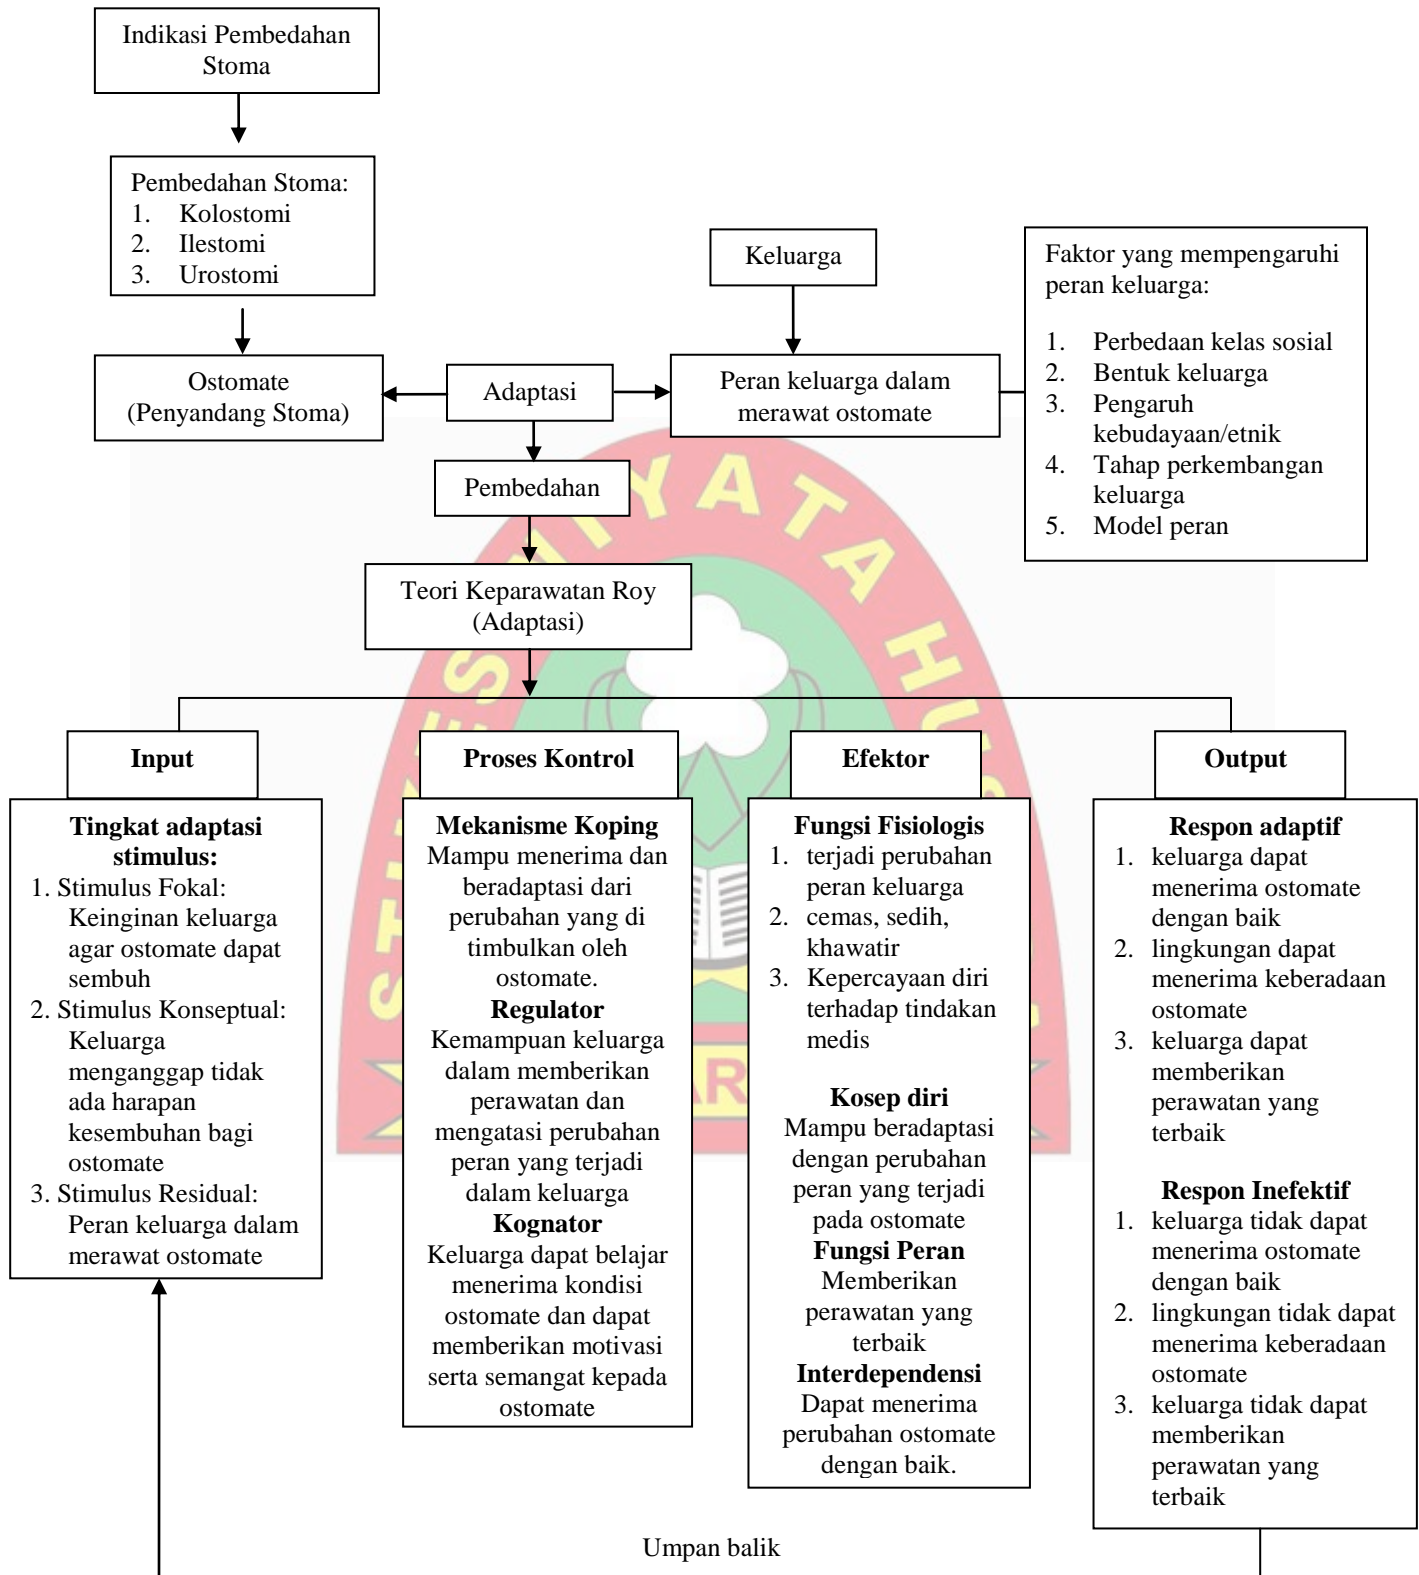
Indikasi Pembedahan Stoma

Pembedahan Stoma:
1. Kolostomi
2. Ilestomi
3. Urostomi

Keluarga

Faktor yang mempengaruhi peran keluarga:

1. Perbedaan kelas sosial
2. Bentuk keluarga
3. Pengaruh kebudayaan/etnik
4. Tahap perkembangan keluarga
5. Model peran

Ostomate (Penyandang Stoma)

Adaptasi

Peran keluarga dalam merawat ostomate

Pembedahan

Teori Keparawatan Roy (Adaptasi)

**Input**

**Tingkat adaptasi stimulus:**
1. Stimulus Fokal: Keinginan keluarga agar ostomate dapat sembuh
2. Stimulus Konseptual: Keluarga menganggap tidak ada harapan kesembuhan bagi ostomate
3. Stimulus Residual: Peran keluarga dalam merawat ostomate

**Proses Kontrol**

**Mekanisme Koping**
Mampu menerima dan beradaptasi dari perubahan yang di timbulkan oleh ostomate.
**Regulator**
Kemampuan keluarga dalam memberikan perawatan dan mengatasi perubahan peran yang terjadi dalam keluarga
**Kognator**
Keluarga dapat belajar menerima kondisi ostomate dan dapat memberikan motivasi serta semangat kepada ostomate

**Efektor**

**Fungsi Fisiologis**
1. terjadi perubahan peran keluarga
2. cemas, sedih, khawatir
3. Kepercayaan diri terhadap tindakan medis

**Kosep diri**
Mampu beradaptasi dengan perubahan peran yang terjadi pada ostomate
**Fungsi Peran**
Memberikan perawatan yang terbaik
**Interdependensi**
Dapat menerima perubahan ostomate dengan baik.

**Output**

**Respon adaptif**
1. keluarga dapat menerima ostomate dengan baik
2. lingkungan dapat menerima keberadaan ostomate
3. keluarga dapat memberikan perawatan yang terbaik

**Respon Inefektif**
1. keluarga tidak dapat menerima ostomate dengan baik
2. lingkungan tidak dapat menerima keberadaan ostomate
3. keluarga tidak dapat memberikan perawatan yang terbaik

Umpan balik